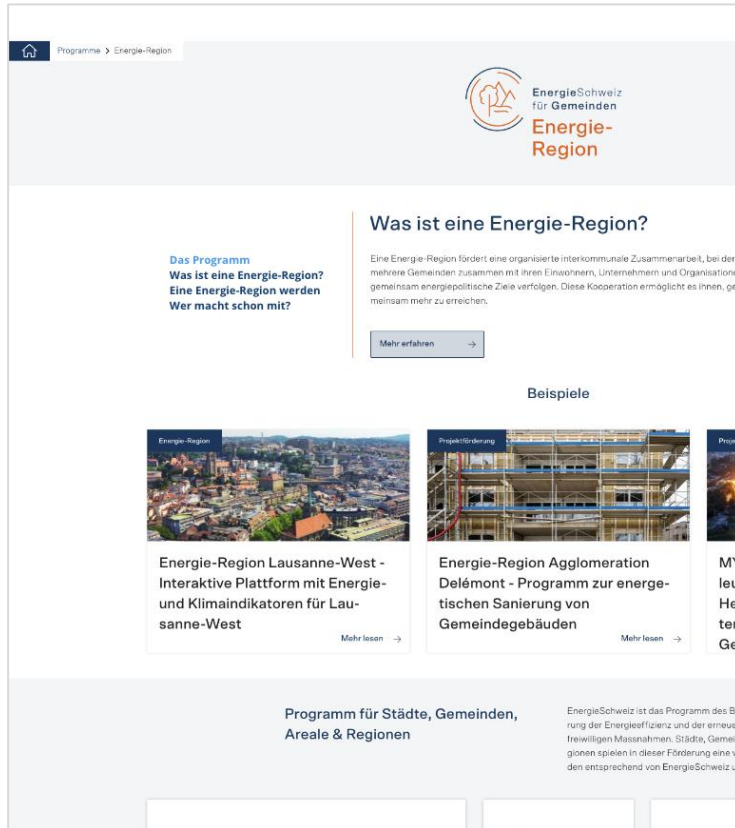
Programme > Energie-Region

EnergieSchweiz für Gemeinden
Energie-Region

Das Programm
Was ist eine Energie-Region?
Eine Energie-Region werden
Wer macht schon mit?

Was ist eine Energie-Region?

Eine Energie-Region fördert eine organisierte interkommunale Zusammenarbeit, bei der mehrere Gemeinden zusammen mit ihren Einwohnern, Unternehmern und Organisatione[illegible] gemeinsam energiepolitische Ziele verfolgen. Diese Kooperation ermöglicht es ihnen, ge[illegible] meinsam mehr zu erreichen.

Mehr erfahren →

Beispiele

Energie-Region
Energie-Region Lausanne-West - Interaktive Plattform mit Energie- und Klimaindikatoren für Lausanne-West
Mehr lesen →

Projektförderung
Energie-Region Agglomeration Delémont - Programm zur energetischen Sanierung von Gemeindegebäuden
Mehr lesen →

Proje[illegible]
MY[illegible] leu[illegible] He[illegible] ter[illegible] Ge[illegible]

Programm für Städte, Gemeinden, Areale & Regionen

EnergieSchweiz ist das Programm des B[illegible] rung der Energieeffizienz und der erneue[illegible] freiwilligen Massnahmen. Städte, Gemei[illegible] gionen spielen in dieser Förderung eine v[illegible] den entsprechend von EnergieSchweiz u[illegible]